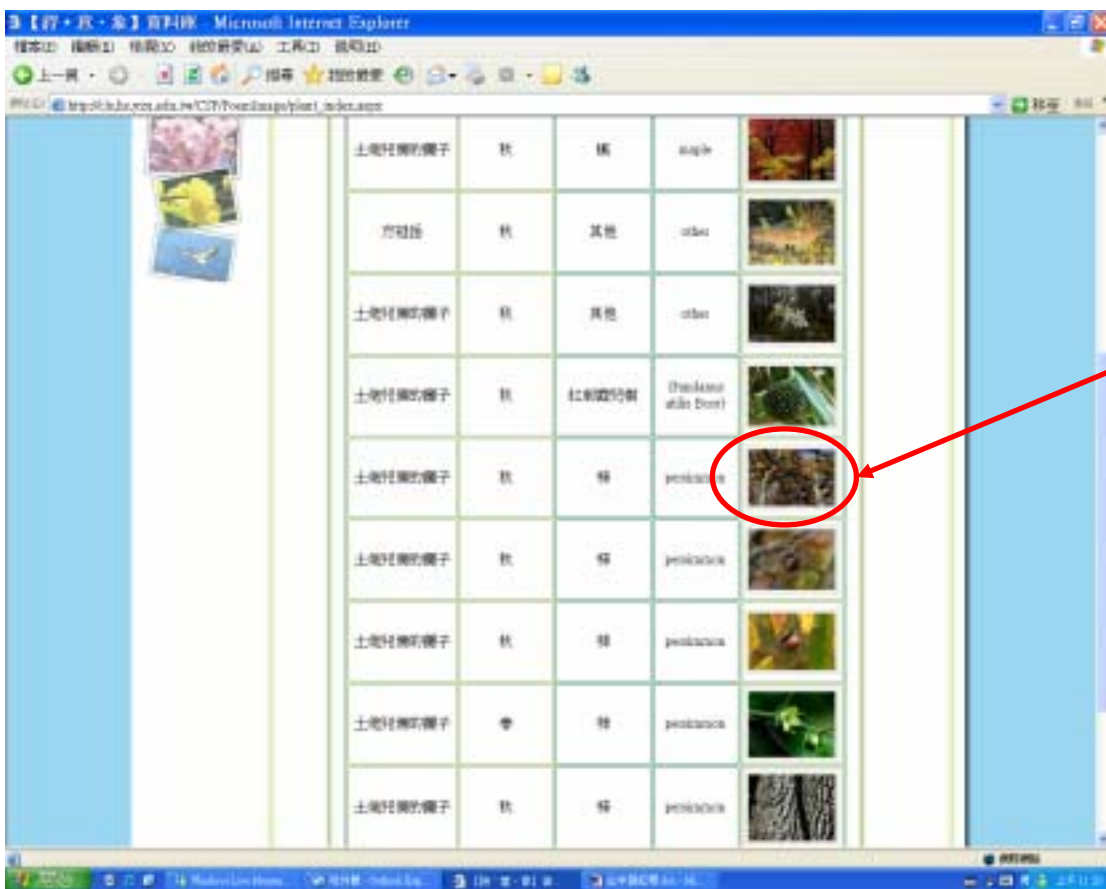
【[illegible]・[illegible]・象】資料庫 - Microsoft Internet Explorer
檔案(F) 編輯(E) 檢視(V) 我的最愛(A) 工具(T) 說明(H)
上一頁 搜尋 我的最愛
網址(D) http://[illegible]/plant_index.aspx
移至 連結

| 土城仔撥的種子 | 秋 | 楓 | maple | |
|---|---|---|---|---|
| 方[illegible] | 秋 | 其他 | other | |
| 土城仔撥的種子 | 秋 | 其他 | other | |
| 土城仔撥的種子 | 秋 | 紅刺露兜樹 | Pandanus utilis Bory | |
| 土城仔撥的種子 | 秋 | 柿 | persimmon | |
| 土城仔撥的種子 | 秋 | 柿 | persimmon | |
| 土城仔撥的種子 | 秋 | 柿 | persimmon | |
| 土城仔撥的種子 | 春 | 柿 | persimmon | |
| 土城仔撥的種子 | 秋 | 柿 | persimmon | |

網際網路
開始 Windows Live Messenger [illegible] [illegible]